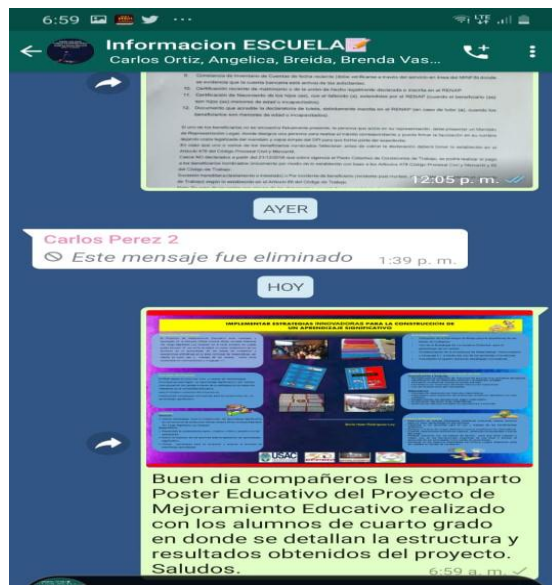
6:59

Informacion ESCUELA
Carlos Ortiz, Angelica, Breida, Brenda Vas...

12:05 p. m.

AYER

Carlos Perez 2
Este mensaje fue eliminado 1:39 p. m.

HOY

IMPLEMENTAR ESTRATEGIAS INNOVADORAS PARA LA CONSTRUCCIÓN DE UN APRENDIZAJE SIGNIFICATIVO

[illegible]

USAC

Buen dia compañeros les comparto Poster Educativo del Proyecto de Mejoramiento Educativo realizado con los alumnos de cuarto grado en donde se detallan la estructura y resultados obtenidos del proyecto. Saludos.
6:59 a. m.